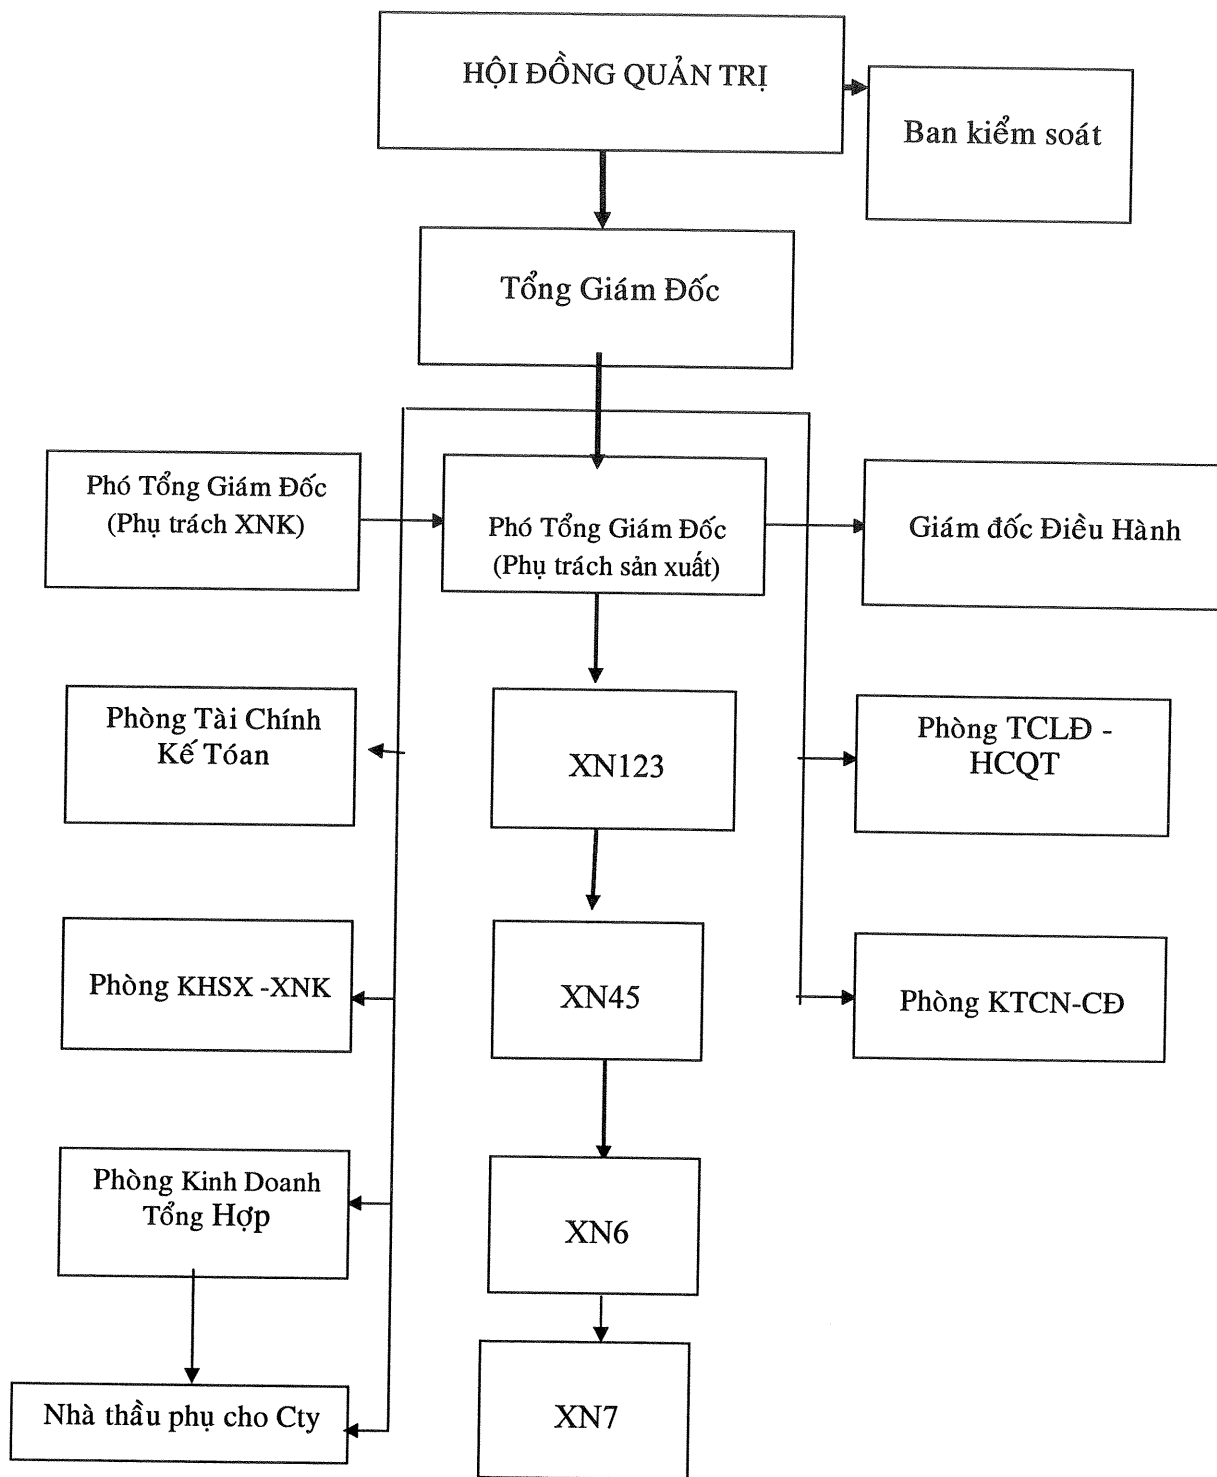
HỘI ĐỒNG QUẢN TRỊ

Ban kiểm soát

Tổng Giám Đốc

Phó Tổng Giám Đốc (Phụ trách XNK)

Phó Tổng Giám Đốc (Phụ trách sản xuất)

Giám đốc Điều Hành

Phòng Tài Chính Kế Tóan

XN123

Phòng TCLĐ - HCQT

Phòng KHSX -XNK

XN45

Phòng KTCN-CĐ

Phòng Kinh Doanh Tổng Hợp

XN6

Nhà thầu phụ cho Cty

XN7